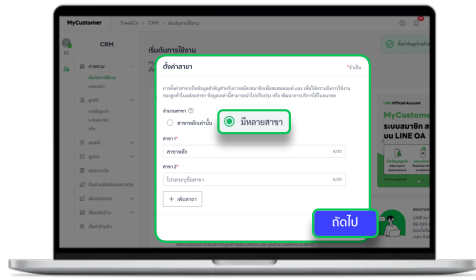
MyCustomer
TeeetCo > CRM > เริ่มต้นการใช้งาน

CRM

เริ่มต้นการใช้งาน

ตั้งค่าสาขา
*จำเป็น

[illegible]

จำนวนสาขา
สาขาหลักเท่านั้น
มีหลายสาขา

สาขา 1*
สาขาหลัก
6/30

สาขา 2*
โปรดระบุชื่อสาขา
0/30

+ เพิ่มสาขา

ถัดไป

MyCustome
ระบบสมาชิก
บน LINE OA